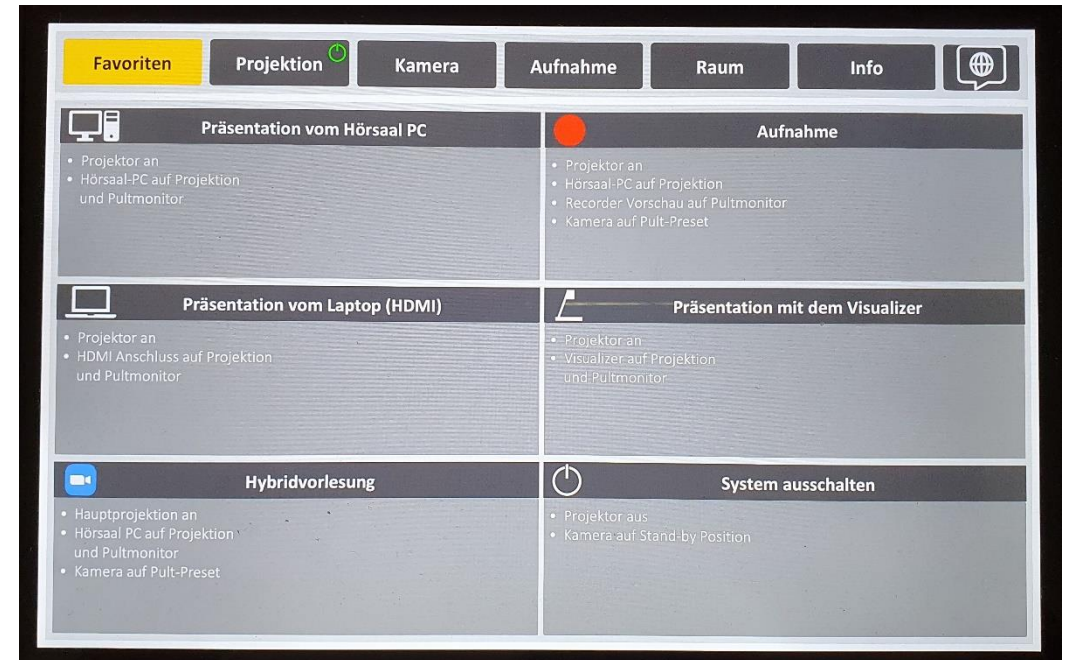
Favoriten | Projektion | Kamera | Aufnahme | Raum | Info

Präsentation vom Hörsaal PC
• Projektor an
• Hörsaal-PC auf Projektion und Pultmonitor

Aufnahme
• Projektor an
• Hörsaal-PC auf Projektion
• Recorder Vorschau auf Pultmonitor
• Kamera auf Pult-Preset

Präsentation vom Laptop (HDMI)
• Projektor an
• HDMI Anschluss auf Projektion und Pultmonitor

Präsentation mit dem Visualizer
• Projektor an
• Visualizer auf Projektion und Pultmonitor

Hybridvorlesung
• Hauptprojektion an
• Hörsaal PC auf Projektion und Pultmonitor
• Kamera auf Pult-Preset

System ausschalten
• Projektor aus
• Kamera auf Stand-by Position